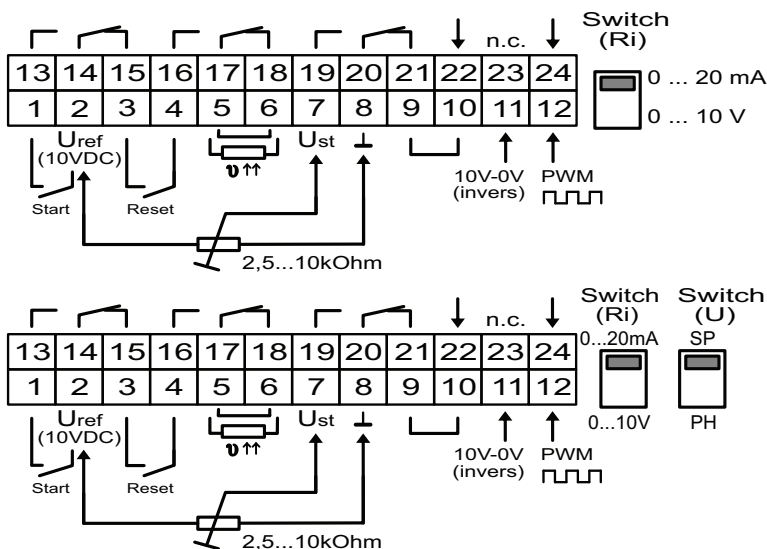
n.c.

Switch (Ri)

| 13 | 14 | 15 | 16 | 17 | 18 | 19 | 20 | 21 | 22 | 23 | 24 |
|---|---|---|---|---|---|---|---|---|---|---|---|
| 1 | 2 | 3 | 4 | 5 | 6 | 7 | 8 | 9 | 10 | 11 | 12 |

0 ... 20 mA
0 ... 10 V

$U_{ref}$ (10VDC)
$\vartheta$ ↑↑
$U_{st}$
$\perp$
10V-0V (invers)
PWM
Start
Reset
2,5...10kOhm

n.c.

Switch (Ri)

Switch (U)

| 13 | 14 | 15 | 16 | 17 | 18 | 19 | 20 | 21 | 22 | 23 | 24 |
|---|---|---|---|---|---|---|---|---|---|---|---|
| 1 | 2 | 3 | 4 | 5 | 6 | 7 | 8 | 9 | 10 | 11 | 12 |

0...20mA
SP
0...10V
PH

$U_{ref}$ (10VDC)
$\vartheta$ ↑↑
$U_{st}$
$\perp$
10V-0V (invers)
PWM
Start
Reset
2,5...10kOhm